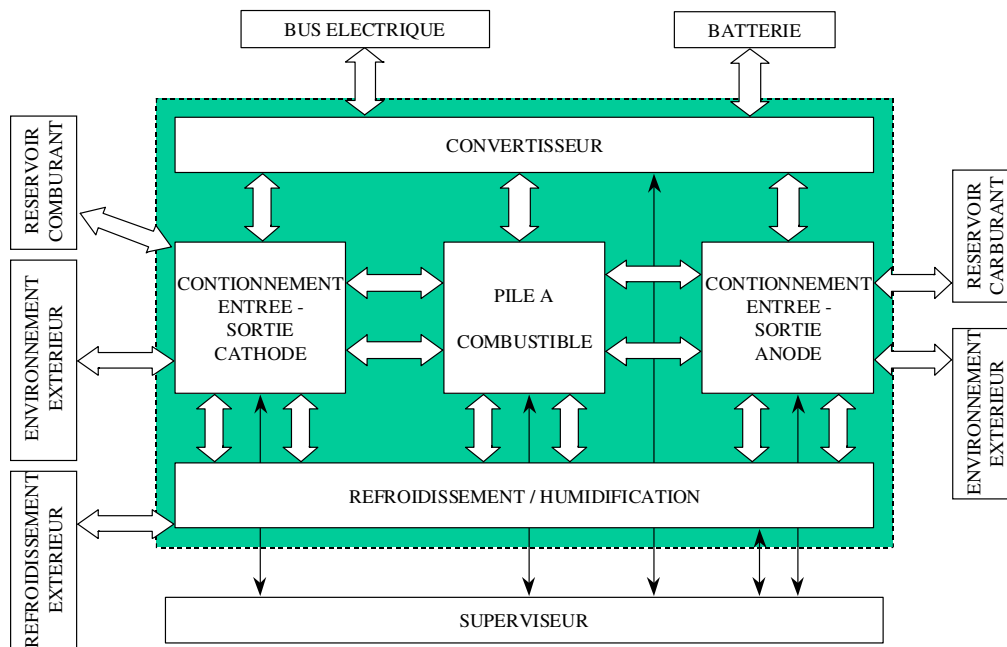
BUS ELECTRIQUE

BATTERIE

CONVERTISSEUR

RESERVOIR COMBURANT

ENVIRONNEMENT EXTERIEUR

REFROIDISSEMENT EXTERIEUR

CONTIONNEMENT ENTREE - SORTIE CATHODE

PILE A COMBUSTIBLE

CONTIONNEMENT ENTREE - SORTIE ANODE

RESERVOIR CARBURANT

ENVIRONNEMENT EXTERIEUR

REFROIDISSEMENT / HUMIDIFICATION

SUPERVISEUR